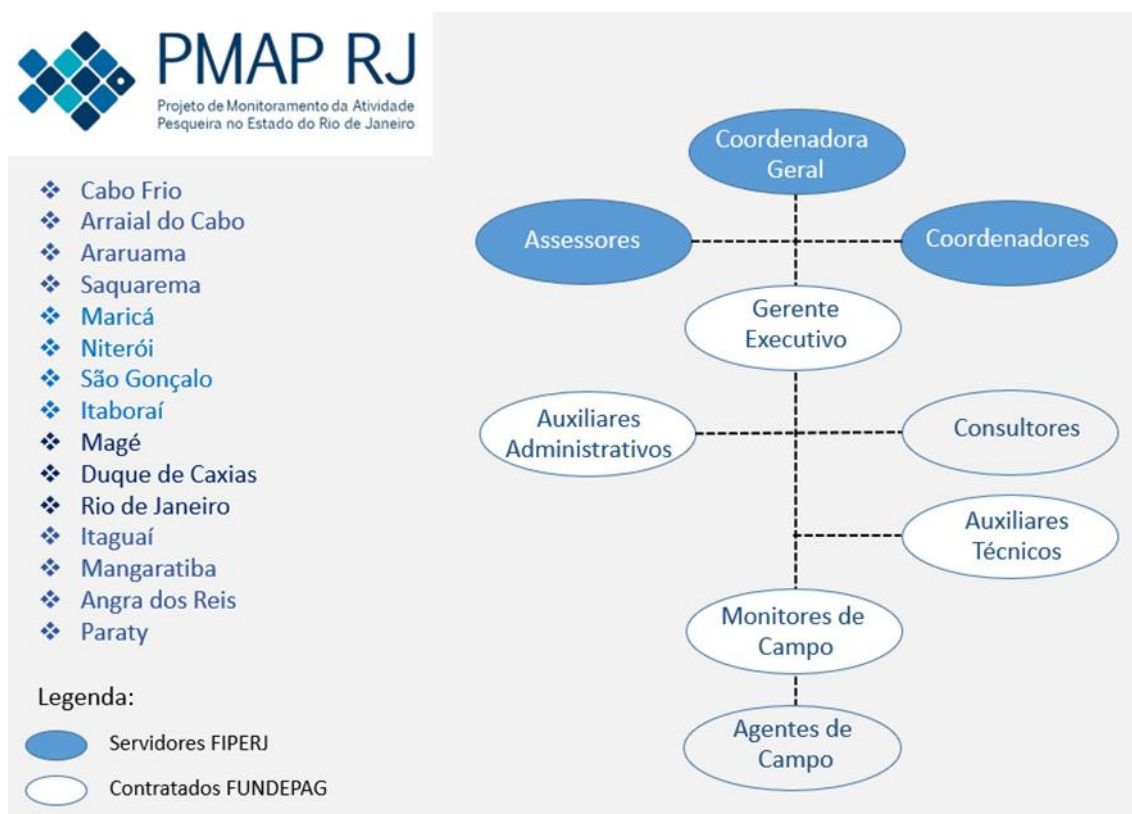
PMAP RJ
Projeto de Monitoramento da Atividade Pesqueira no Estado do Rio de Janeiro

❖ Cabo Frio
❖ Arraial do Cabo
❖ Araruama
❖ Saquarema
❖ Maricá
❖ Niterói
❖ São Gonçalo
❖ Itaboraí
❖ Magé
❖ Duque de Caxias
❖ Rio de Janeiro
❖ Itaguaí
❖ Mangaratiba
❖ Angra dos Reis
❖ Paraty

Legenda:
Servidores FIPERJ
Contratados FUNDEPAG

Coordenadora Geral
Assessores
Coordenadores
Gerente Executivo
Auxiliares Administrativos
Consultores
Auxiliares Técnicos
Monitores de Campo
Agentes de Campo